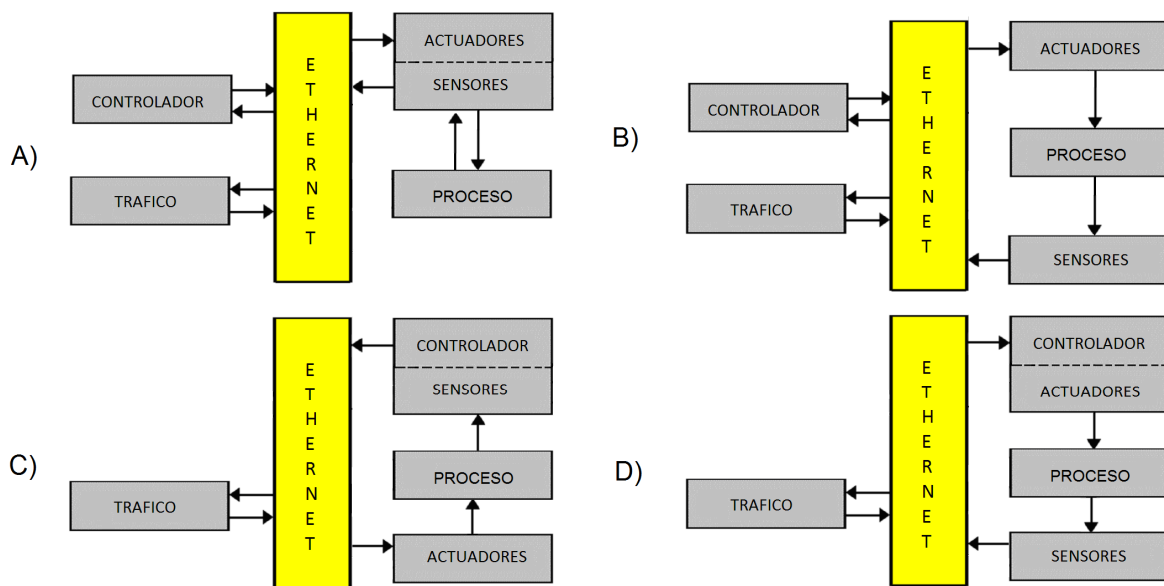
A)

CONTROLADOR

TRAFICO

E T H E R N E T

ACTUADORES

SENSORES

PROCESO

B)

CONTROLADOR

TRAFICO

E T H E R N E T

ACTUADORES

PROCESO

SENSORES

C)

TRAFICO

E T H E R N E T

CONTROLADOR

SENSORES

PROCESO

ACTUADORES

D)

TRAFICO

E T H E R N E T

CONTROLADOR

ACTUADORES

PROCESO

SENSORES